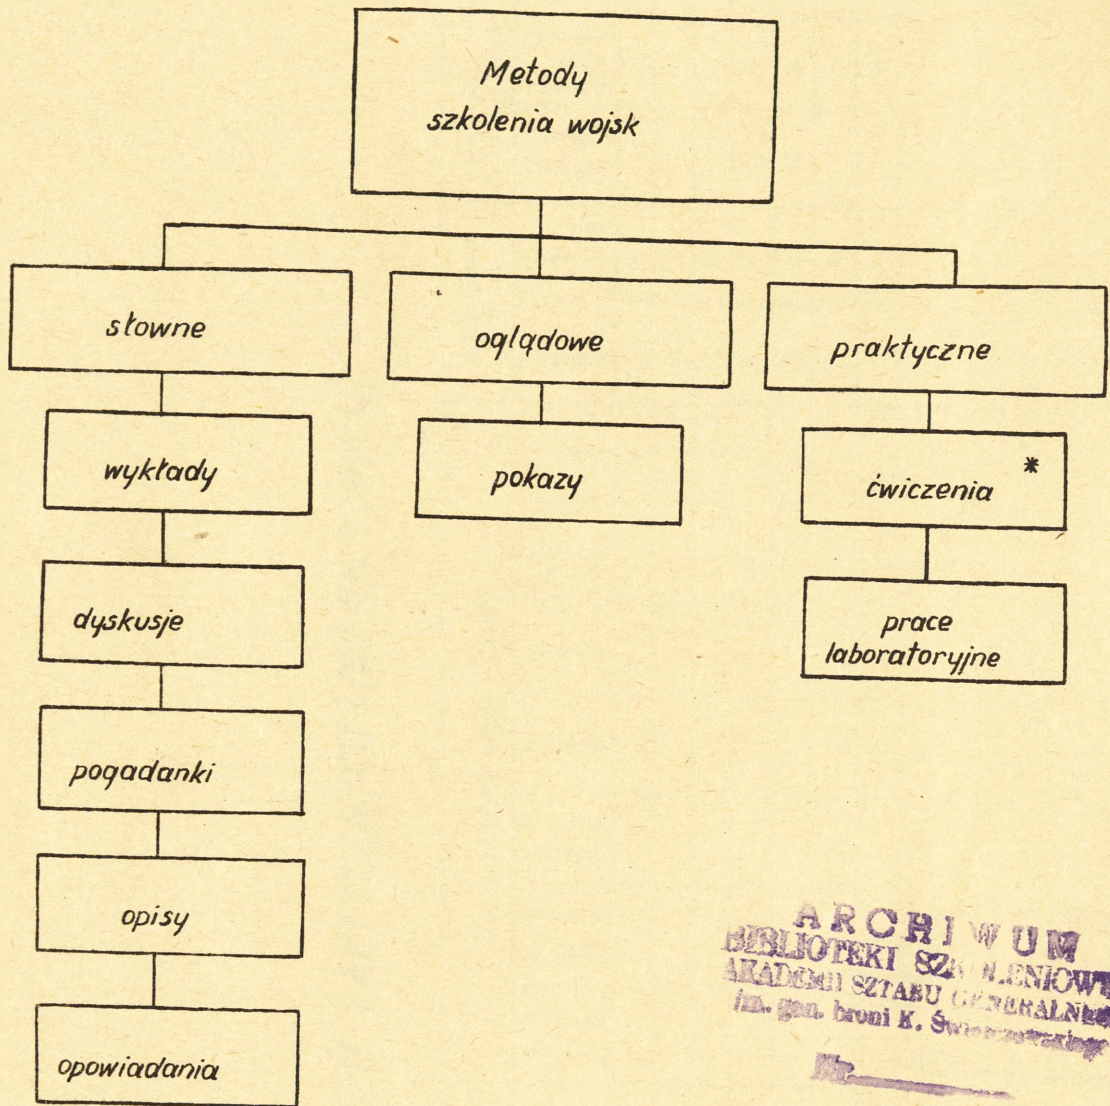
Metody szkolenia wojsk

słowne

oglądowe

praktyczne

wykłady

pokazy

ćwiczenia *

dyskusje

prace laboratoryjne

pogadanki

opisy

opowiadania

ARCHIWUM
BIBLIOTEKI SZ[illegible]LENIOWE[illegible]
AKADEMII SZTABU G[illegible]NERALNE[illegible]
im. gen. broni K. Świe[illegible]